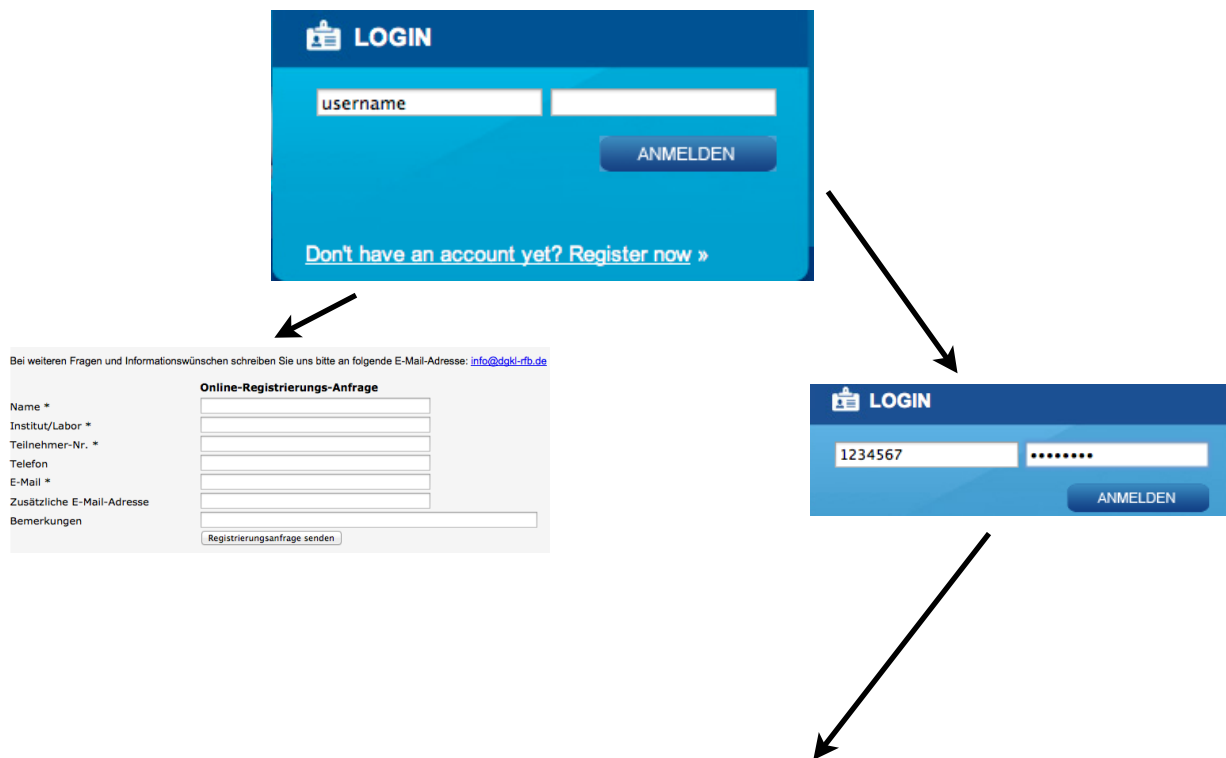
LOGIN

username

ANMELDEN

Don't have an account yet? Register now »

Bei weiteren Fragen und Informationswünschen schreiben Sie uns bitte an folgende E-Mail-Adresse: info@dgkl-rfb.de

Online-Registrierungs-Anfrage

Name *
Institut/Labor *
Teilnehmer-Nr. *
Telefon
E-Mail *
Zusätzliche E-Mail-Adresse
Bemerkungen

Registrierungsanfrage senden

LOGIN

1234567 ••••••••

ANMELDEN